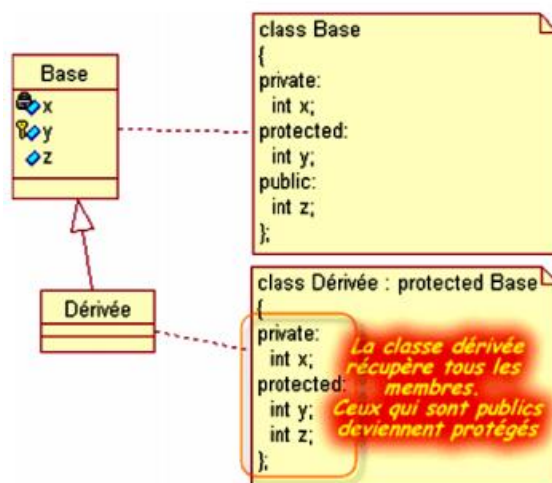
Base
x
y
z

class Base
{
private:
int x;
protected:
int y;
public:
int z;
};

Dérivée

class Dérivée : protected Base
{
private:
int x;
protected:
int y;
int z;
};

La classe dérivée récupère tous les membres. Ceux qui sont publics deviennent protégés